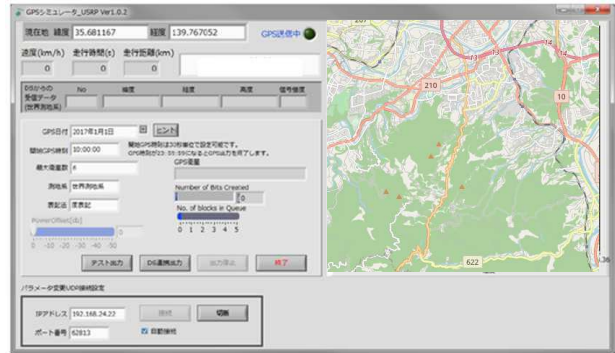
GPSシミュレータ_USRP Ver1.0.2

現在地 緯度 35.681167 経度 139.767052 GPS送信中

速度(km/h) 0 走行時間(s) 0 走行距離(km) 0

DSからの受信データ(世界測地系) No 緯度 経度 高度 信号強度

GPS日付 2017年1月1日 ヒント

開始GPS時刻 10:00:00 開始GPS時刻は30秒単位で設定可能です。GPS時刻が23:59:59になるとGPS出力を停止します。

最大衛星数 8 GPS衛星

測地系 世界測地系

表記法 度表記

Number of Bits Created

No. of blocks in Queue

0 1 2 3 4 5

PowerOffset[db]

0 -10 -20 -30 -40 -50

テスト出力 DS連携出力 出力停止 終了

パラメータ変更/UDP接続設定

IPアドレス 192.168.24.22 接続 切断

ポート番号 62813 自動接続

210

14

10

622

136